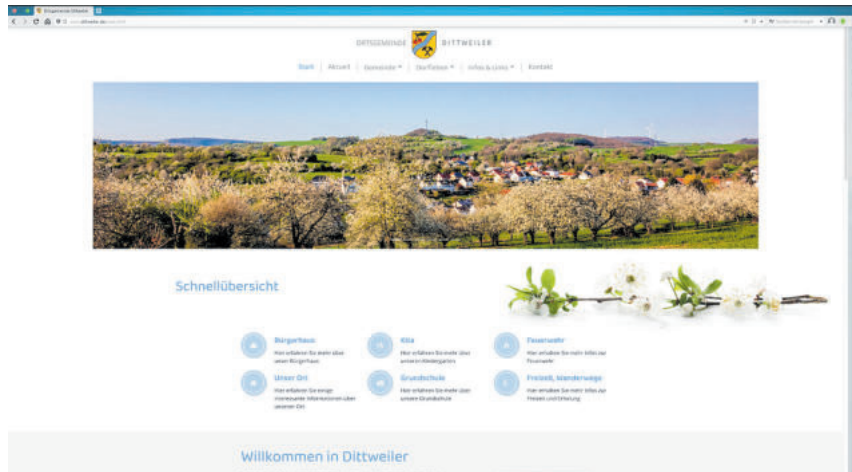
ORTSGEMEINDE DITTWEILER

Start | Aktuell | Gemeinde ▾ | Dorfleben ▾ | Infos & Links ▾ | Kontakt

Schnellübersicht

Bürgerhaus
Hier erfahren Sie mehr über unser Bürgerhaus

Kita
Hier erfahren Sie mehr über unseren Kindergarten

Feuerwehr
Hier erhalten Sie mehr Infos zur Feuerwehr

Unser Ort
Hier erhalten Sie einige interessante Informationen über unseren Ort

Grundschule
Hier erfahren Sie mehr über unsere Grundschule

Freizeit, Wanderwege
Hier erhalten Sie mehr Infos zur Freizeit und Erholung

Willkommen in Dittweiler